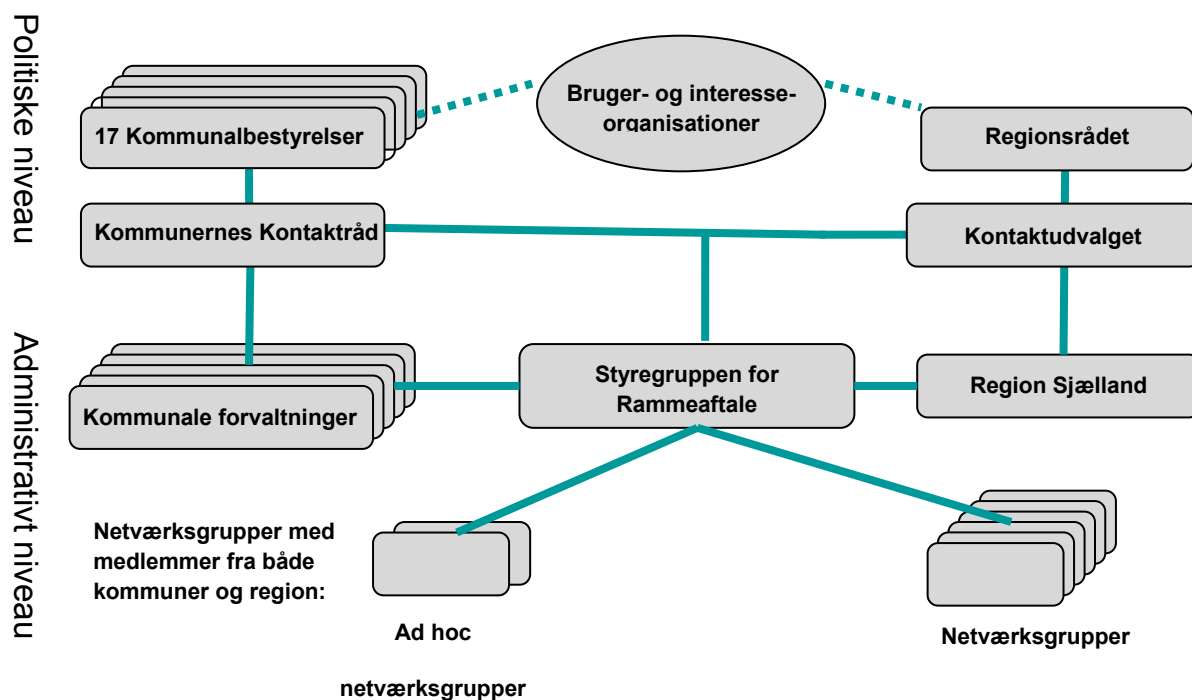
Politiske niveau

Administrativt niveau

17 Kommunalbestyrelser

Bruger- og interesse-organisationer

Regionsrådet

Kommunernes Kontaktråd

Kontaktudvalget

Kommunale forvaltninger

Styregruppen for Rammeaftale

Region Sjælland

Netværksgrupper med medlemmer fra både kommuner og region:

Ad hoc

netværksgrupper

Netværksgrupper